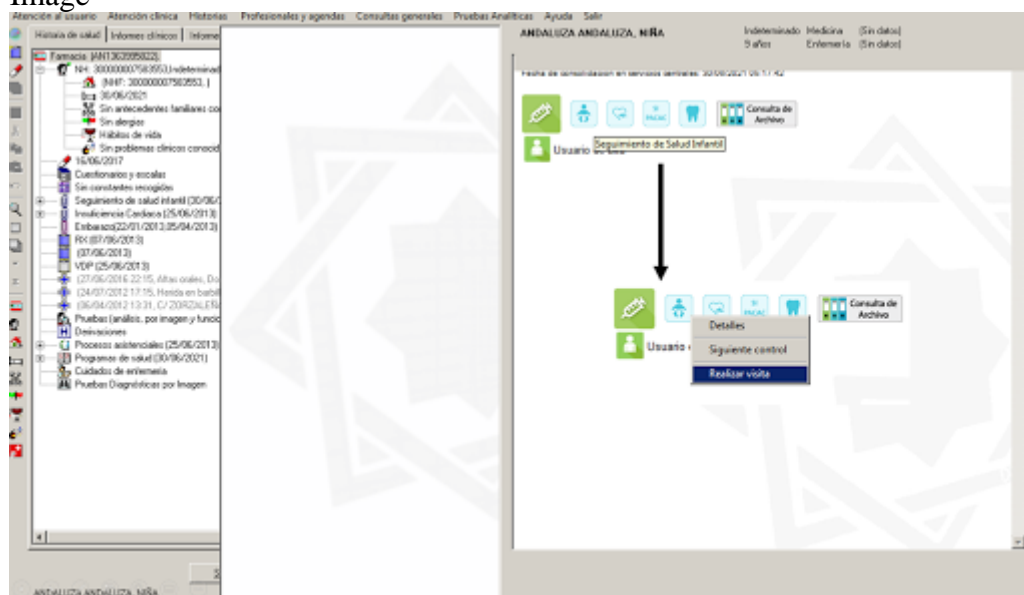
Image

Atención al usuario Atención clínica Historias Profesionales y agendas Consultas generales Pruebas Analíticas Ayuda Salir

Historia de salud | Informes clínicos | Informe

Farmacia: (AN1362095822)
NH: 300000007503553 Indeterminad
(NHF: 300000007503553, )
Bca: 30/06/2021
Sin antecedentes familiares co
Sin alergias
Hábitos de vida
Sin problemas clínicos conocid
16/06/2017
Cuestionarios y escalas
Sin constantes recogidas
Seguimiento de salud infantil (30/06/
Insuficiencia Cardiaca (25/06/2013)
Embarazo(22/01/2013,25/04/2013)
RX (07/06/2013)
(07/06/2013)
VDP (25/06/2013)
(27/06/2016 22:15, Aftas orales, Do
(24/07/2012 17:15, Herida en barbil
(06/04/2012 13:31, C/ ZORZALEÑ
Pruebas (análisis, por imagen y funcio
Derivaciones
Procesos asistenciales (25/06/2013)
Programas de salud (30/06/2021)
Cuidados de enfermería
Pruebas Diagnósticas por Imagen

ANDALUZA ANDALUZA, NIÑA

ANDALUZA ANDALUZA, NIÑA
Indeterminado Medicina (Sin datos)
9 años Enfermería (Sin datos)

Fecha de consolidación en servicios dentales: 30/06/2021 09:17:42

PACAC
Consulta de Archivo
Seguimiento de Salud Infantil
Usuario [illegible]

PACAC
Consulta de Archivo
Usuario
Detalles
Siguiente control
Realizar visita